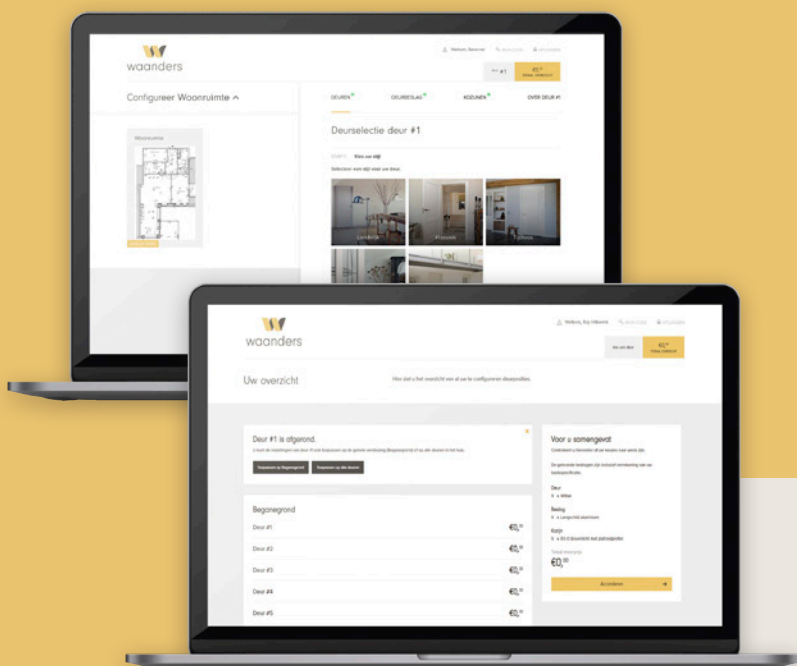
waanders

Welkom, Besoeker

#1

€0,00

Configureer Woonruimte ^

DEUREN

DEURBESLAG

KOZIJNEN

OVER DEUR #1

Deurselectie deur #1

Kies uw stijl

Selecteer een stijl voor uw deur.

Landelijk

Klassiek

Typhoon

waanders

Welkom, Roy Hilbrants

€0,00

Uw overzicht

Hier ziet u het overzicht van al uw te configureren deurpakketten.

Deur #1 is afgerond.

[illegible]

Toepassen op Begane grond

Toepassen op alle deuren

Begane grond

Deur #1

€0,00

Deur #2

€0,00

Deur #3

€0,00

Deur #4

€0,00

Deur #5

€0,00

Voor u samengevat

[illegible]

Deur

Beslag

Kozijn

€0,00

Afronden